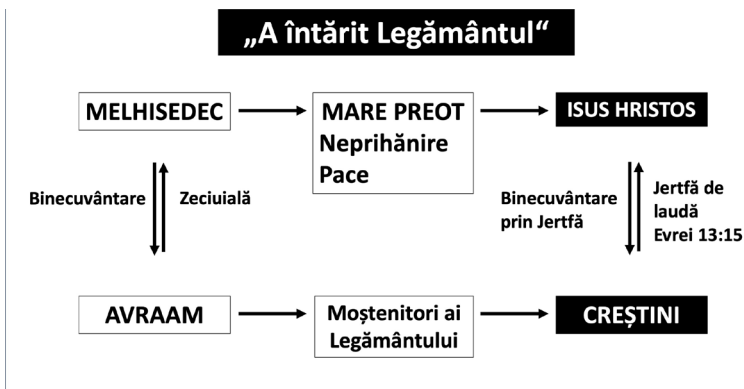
„A întărit Legământul“

MELHISEDEC

MARE PREOT
Neprihănire
Pace

ISUS HRISTOS

Binecuvântare

Zeciuială

Binecuvântare prin Jertfă

Jertfă de laudă
Evrei 13:15

AVRAAM

Moștenitori ai Legământului

CREȘTINI